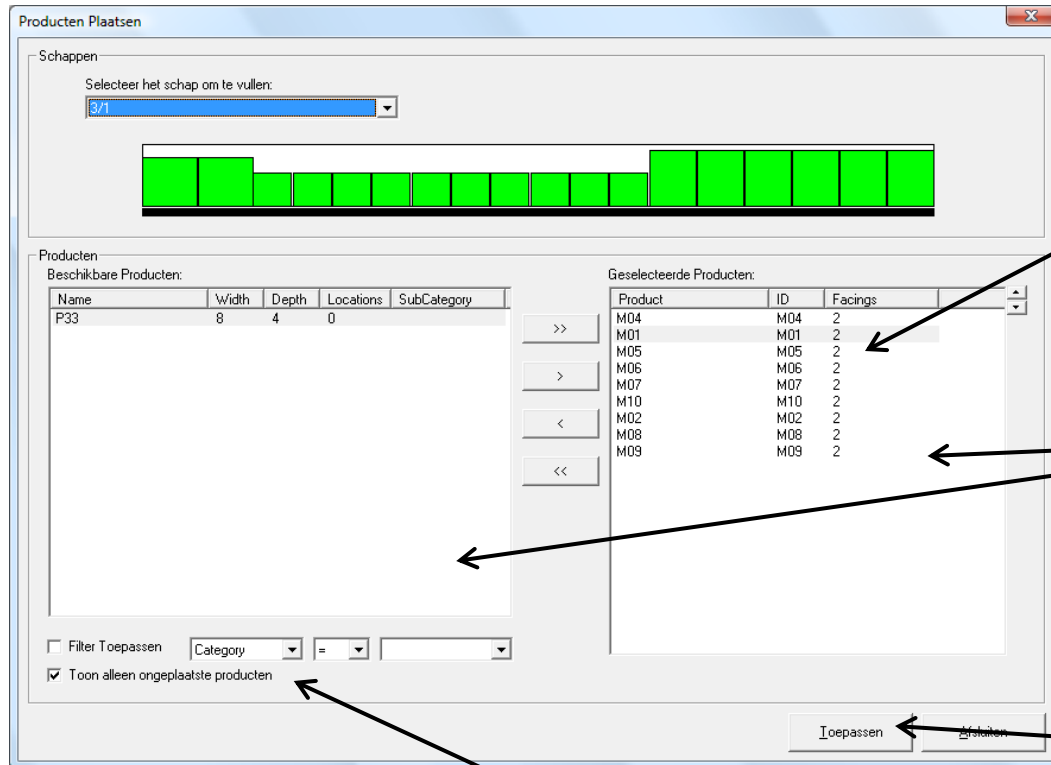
Producten Plaatsen

Schappen

Selecteer het schap om te vullen:

3/1

Producten

Beschikbare Producten:

| Name | Width | Depth | Locations | SubCategory |
|---|---|---|---|---|
| P33 | 8 | 4 | 0 | |

>>

>

<

<<

Geselecteerde Producten:

| Product | ID | Facings |
|---|---|---|
| M04 | M04 | 2 |
| M01 | M01 | 2 |
| M05 | M05 | 2 |
| M06 | M06 | 2 |
| M07 | M07 | 2 |
| M10 | M10 | 2 |
| M02 | M02 | 2 |
| M08 | M08 | 2 |
| M09 | M09 | 2 |

Filter Toepassen Category =

Toon alleen ongeplaatste producten

Toepassen Afsluiten